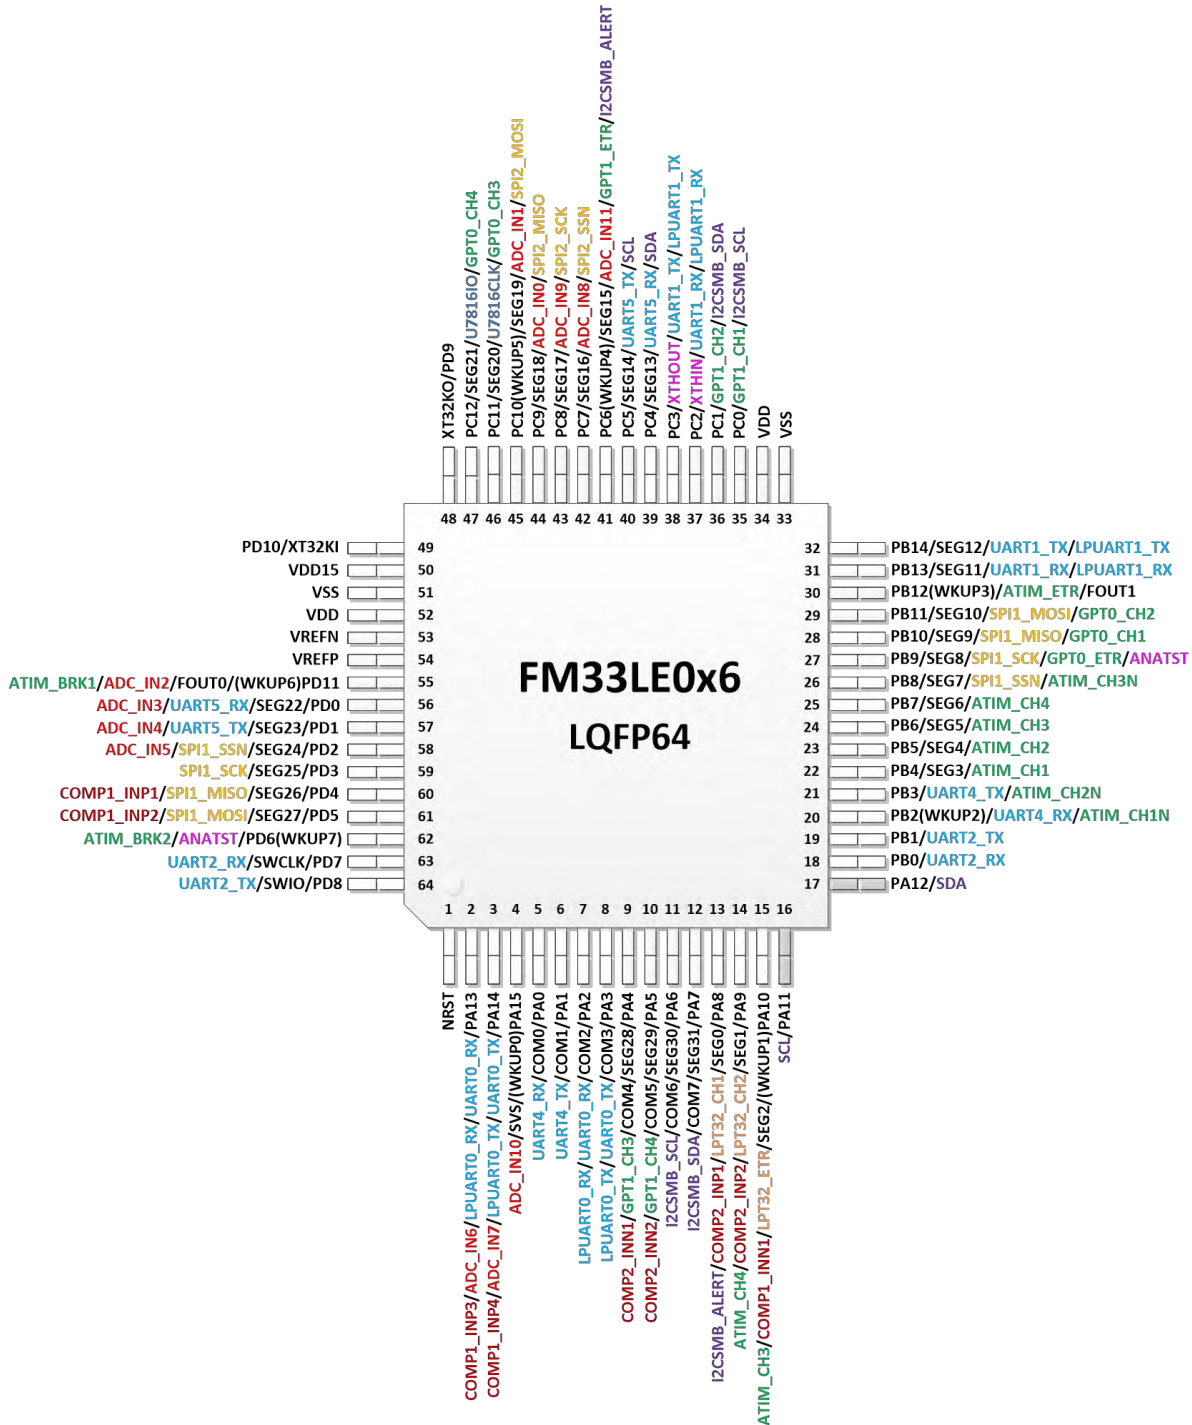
XT32KO/PD9
PC12/SEG21/U7816IO/GPT0_CH4
PC11/SEG20/U7816CLK/GPT0_CH3
PC10(WKUP5)/SEG19/ADC_IN1/SPI2_MOSI
PC9/SEG18/ADC_IN0/SPI2_MISO
PC8/SEG17/ADC_IN9/SPI2_SCK
PC7/SEG16/ADC_IN8/SPI2_SSN
PC6(WKUP4)/SEG15/ADC_IN11/GPT1_ETR/I2CSMB_ALERT
PC5/SEG14/UART5_TX/SCL
PC4/SEG13/UART5_RX/SDA
PC3/XTHOUT/UART1_TX/LPUART1_TX
PC2/XTHIN/UART1_RX/LPUART1_RX
PC1/GPT1_CH2/I2CSMB_SDA
PC0/GPT1_CH1/I2CSMB_SCL
VDD
VSS

48 47 46 45 44 43 42 41 40 39 38 37 36 35 34 33

PD10/XT32KI 49
VDD15 50
VSS 51
VDD 52
VREFN 53
VREFP 54
ATIM_BRK1/ADC_IN2/FOUT0/(WKUP6)PD11 55
ADC_IN3/UART5_RX/SEG22/PD0 56
ADC_IN4/UART5_TX/SEG23/PD1 57
ADC_IN5/SPI1_SSN/SEG24/PD2 58
SPI1_SCK/SEG25/PD3 59
COMP1_INP1/SPI1_MISO/SEG26/PD4 60
COMP1_INP2/SPI1_MOSI/SEG27/PD5 61
ATIM_BRK2/ANATST/PD6(WKUP7) 62
UART2_RX/SWCLK/PD7 63
UART2_TX/SWIO/PD8 64

FM33LE0x6
LQFP64

32 PB14/SEG12/UART1_TX/LPUART1_TX
31 PB13/SEG11/UART1_RX/LPUART1_RX
30 PB12(WKUP3)/ATIM_ETR/FOUT1
29 PB11/SEG10/SPI1_MOSI/GPT0_CH2
28 PB10/SEG9/SPI1_MISO/GPT0_CH1
27 PB9/SEG8/SPI1_SCK/GPT0_ETR/ANATST
26 PB8/SEG7/SPI1_SSN/ATIM_CH3N
25 PB7/SEG6/ATIM_CH4
24 PB6/SEG5/ATIM_CH3
23 PB5/SEG4/ATIM_CH2
22 PB4/SEG3/ATIM_CH1
21 PB3/UART4_TX/ATIM_CH2N
20 PB2(WKUP2)/UART4_RX/ATIM_CH1N
19 PB1/UART2_TX
18 PB0/UART2_RX
17 PA12/SDA

1 2 3 4 5 6 7 8 9 10 11 12 13 14 15 16

NRST
COMP1_INP3/ADC_IN6/LPUART0_RX/UART0_RX/PA13
COMP1_INP4/ADC_IN7/LPUART0_TX/UART0_TX/PA14
ADC_IN10/SVS/(WKUP0)PA15
UART4_RX/COM0/PA0
UART4_TX/COM1/PA1
LPUART0_RX/UART0_RX/COM2/PA2
LPUART0_TX/UART0_TX/COM3/PA3
COMP2_INN1/GPT1_CH3/COM4/SEG28/PA4
COMP2_INN2/GPT1_CH4/COM5/SEG29/PA5
I2CSMB_SCL/COM6/SEG30/PA6
I2CSMB_SDA/COM7/SEG31/PA7
I2CSMB_ALERT/COMP2_INP1/LPT32_CH1/SEG0/PA8
ATIM_CH4/COMP2_INP2/LPT32_CH2/SEG1/PA9
ATIM_CH3/COMP1_INN1/LPT32_ETR/SEG2/(WKUP1)PA10
SCL/PA11